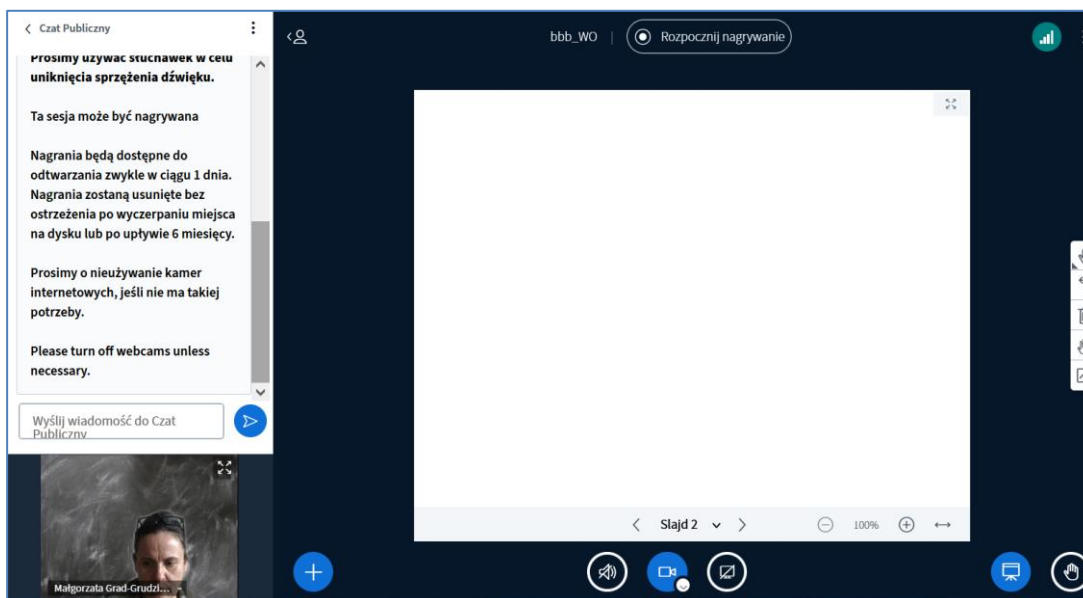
Czat Publiczny

Prosimy używać słuchawek w celu uniknięcia sprzężenia dźwięku.

Ta sesja może być nagrywana

Nagrania będą dostępne do odtwarzania zwykle w ciągu 1 dnia. Nagrania zostaną usunięte bez ostrzeżenia po wyczerpaniu miejsca na dysku lub po upływie 6 miesięcy.

Prosimy o nieużywanie kamer internetowych, jeśli nie ma takiej potrzeby.

Please turn off webcams unless necessary.

Wyślij wiadomość do Czat Publiczny

Małgorzata Grad-Grudzi...

bbb_WO

Rozpocznij nagrywanie

Slajd 2

100%